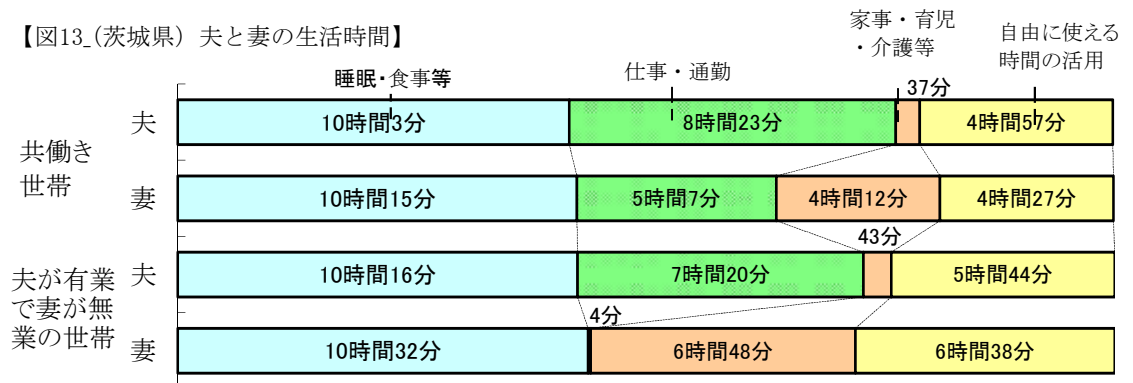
【図13_(茨城県) 夫と妻の生活時間】

睡眠・食事等　仕事・通勤　家事・育児・介護等　自由に使える時間の活用

共働き世帯

夫　10時間3分　8時間23分　37分　4時間57分

妻　10時間15分　5時間7分　4時間12分　4時間27分

夫が有業で妻が無業の世帯

夫　10時間16分　7時間20分　43分　5時間44分

妻　10時間32分　4分　6時間48分　6時間38分